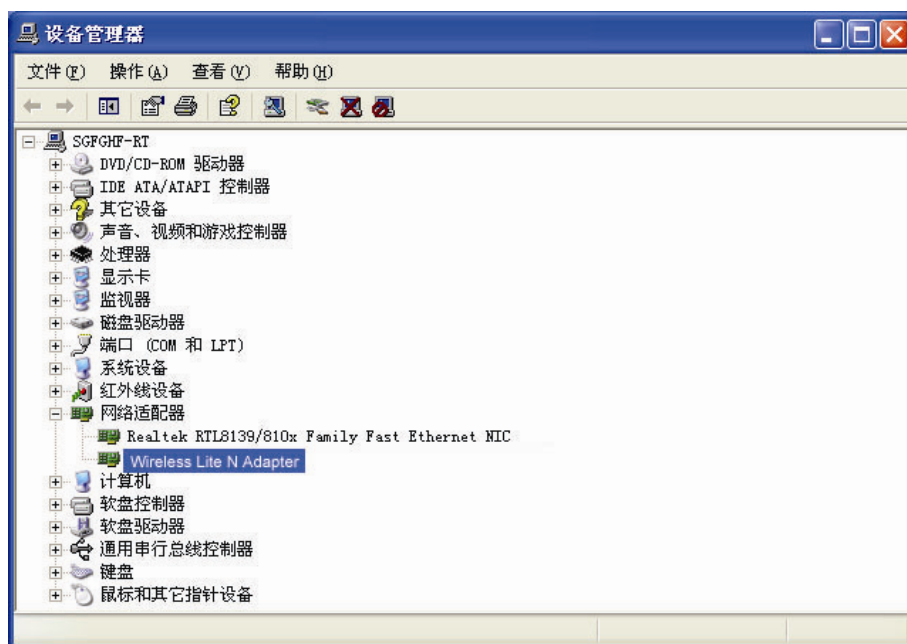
设备管理器

文件(F) 操作(A) 查看(V) 帮助(H)

SGFGHF-RT
DVD/CD-ROM 驱动器
IDE ATA/ATAPI 控制器
其它设备
声音、视频和游戏控制器
处理器
显示卡
监视器
磁盘驱动器
端口 (COM 和 LPT)
系统设备
红外线设备
网络适配器
Realtek RTL8139/810x Family Fast Ethernet NIC
Wireless Lite N Adapter
计算机
软盘控制器
软盘驱动器
通用串行总线控制器
键盘
鼠标和其它指针设备